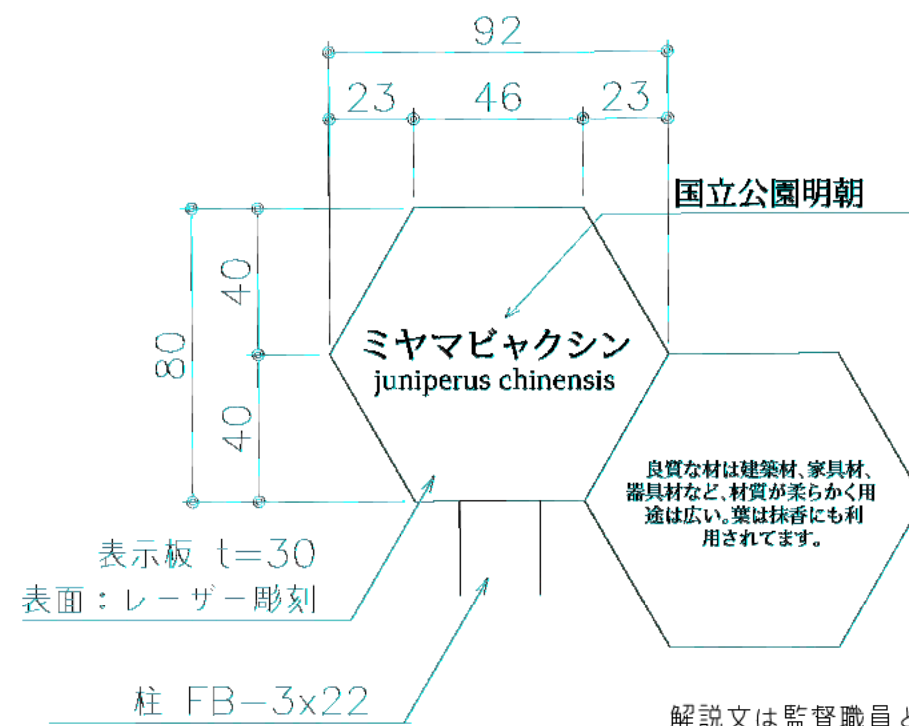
92

23 46 23

国立公園明朝

80

40

40

ミヤマビャクシン
juniperus chinensis

良質な材は建築材、家具材、器具材など、材質が柔らかく用途は広い。葉は抹香にも利用されてます。

表示板 t=30
表面:レーザー彫刻

柱 FB-3x22

解説文は監督職員と